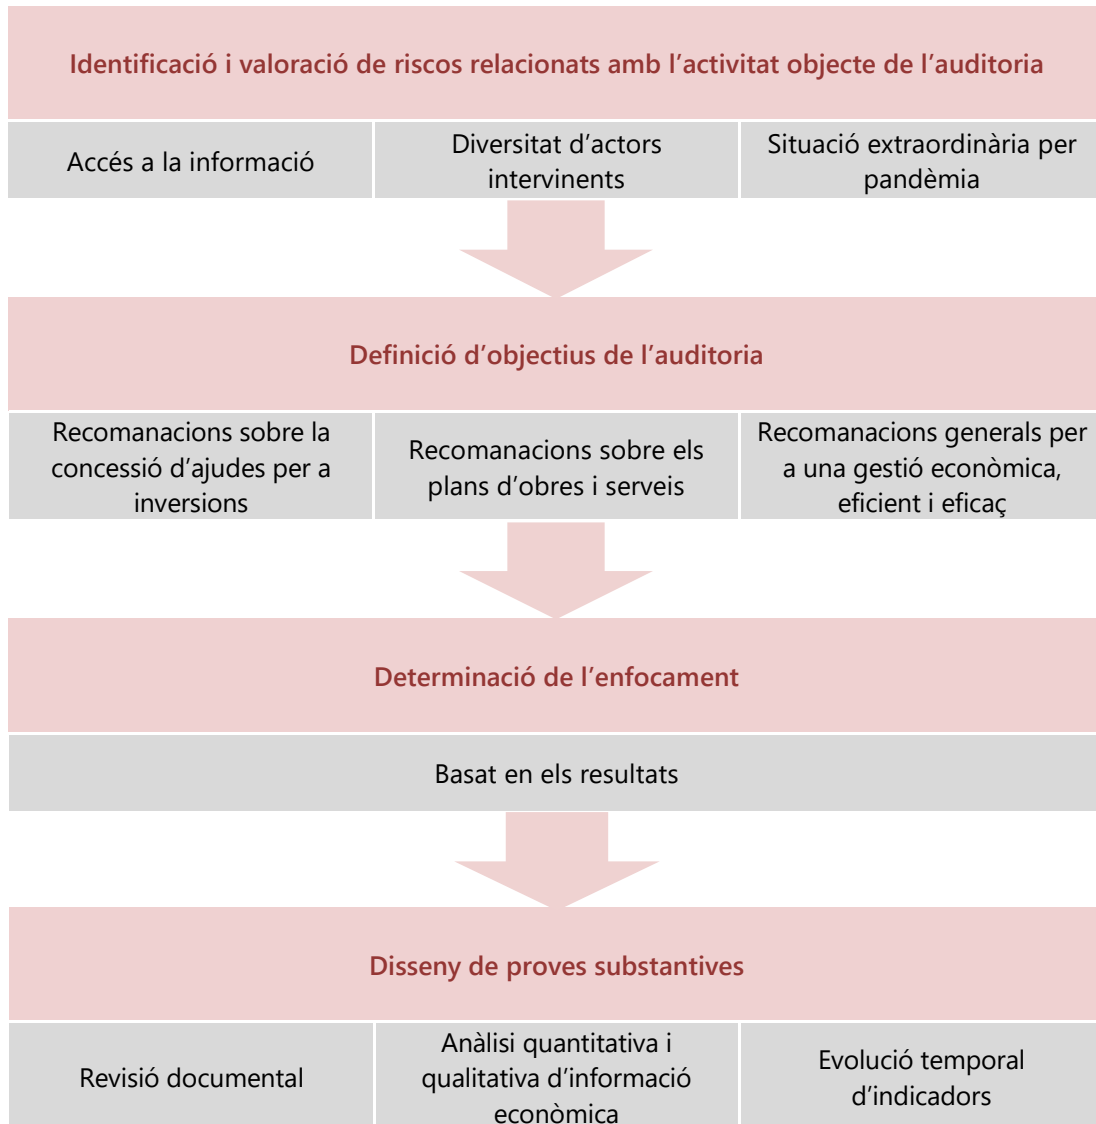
Identificació i valoració de riscos relacionats amb l’activitat objecte de l’auditoria

Accés a la informació

Diversitat d’actors intervinents

Situació extraordinària per pandèmia

Definició d’objectius de l’auditoria

Recomanacions sobre la concessió d’ajudes per a inversions

Recomanacions sobre els plans d’obres i serveis

Recomanacions generals per a una gestió econòmica, eficient i eficaç

Determinació de l’enfocament

Basat en els resultats

Disseny de proves substantives

Revisió documental

Anàlisi quantitativa i qualitativa d’informació econòmica

Evolució temporal d’indicadors